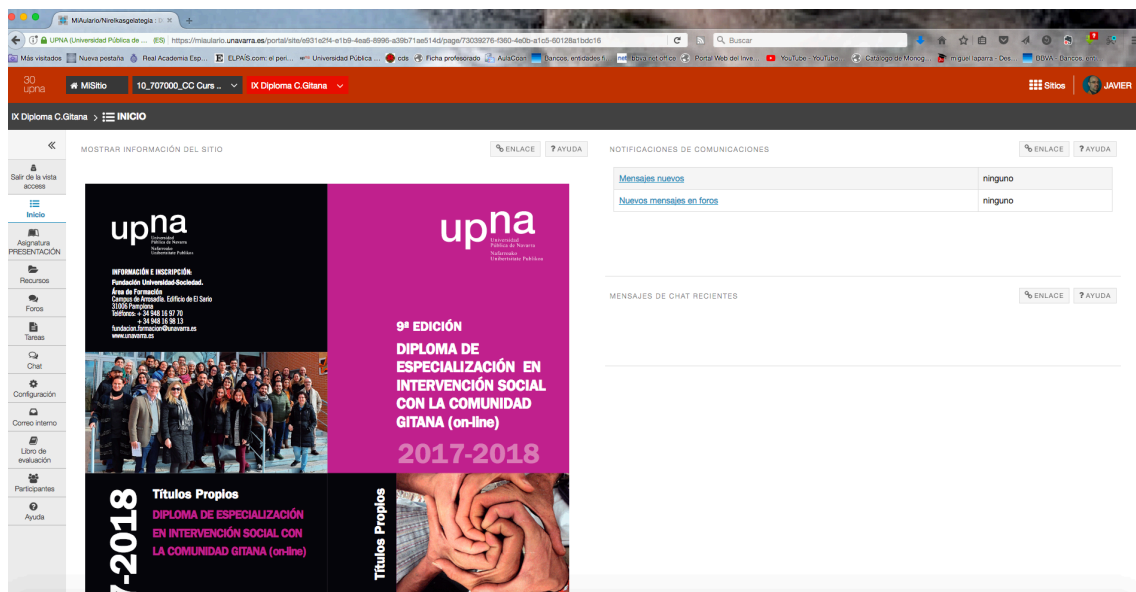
MiAulario/Nirelkasgelategia : D ×

UPNA (Universidad Pública de ... (ES) https://miaulario.unavarra.es/portal/site/e931e2f4-e1b9-4ea6-8996-a39b71ae514d/page/73039276-f360-4e0b-a1c5-60128a1bdc16

Buscar

Más visitados Nueva pestaña Real Academia Esp... ELPAÍS.com: el peri... Universidad Pública ... cds Ficha profesorado AulaCoan Bancos, entidades fi... bbva net office Portal Web del Inve... YouTube - YouTube... Catálogo de Monog... miguel laparra - Des... BBVA - Bancos, ent...

30 upna

MiSitio

10_707000_CC Curs ...

IX Diploma C.Gitana

Sitios

JAVIER

IX Diploma C.Gitana > INICIO

Salir de la vista access

Inicio

Asignatura PRESENTACIÓN

Recursos

Foros

Tareas

Chat

Configuración

Correo interno

Libro de evaluación

Participantes

Ayuda

MOSTRAR INFORMACIÓN DEL SITIO

ENLACE ? AYUDA

upna Universidad Pública de Navarra Nafarroako Unibertsitate Publikoa

INFORMACIÓN E INSCRIPCIÓN:
Fundación Universidad-Sociedad.
Área de Formación
Campus de Arrosadía. Edificio de El Sario
31006 Pamplona
Teléfonos: + 34 948 16 97 70
+ 34 948 16 98 13
fundacion.formacion@unavarra.es
www.unavarra.es

upna Universidad Pública de Navarra Nafarroako Unibertsitate Publikoa

9ª EDICIÓN

DIPLOMA DE ESPECIALIZACIÓN EN INTERVENCIÓN SOCIAL CON LA COMUNIDAD GITANA (on-line)

2017-2018

7-2018

Títulos Propios

DIPLOMA DE ESPECIALIZACIÓN EN INTERVENCIÓN SOCIAL CON LA COMUNIDAD GITANA (on-line)

Títulos Propios

NOTIFICACIONES DE COMUNICACIONES

ENLACE ? AYUDA

| Mensajes nuevos | ninguno |
|---|---|
| Nuevos mensajes en foros | ninguno |

MENSAJES DE CHAT RECIENTES

ENLACE ? AYUDA